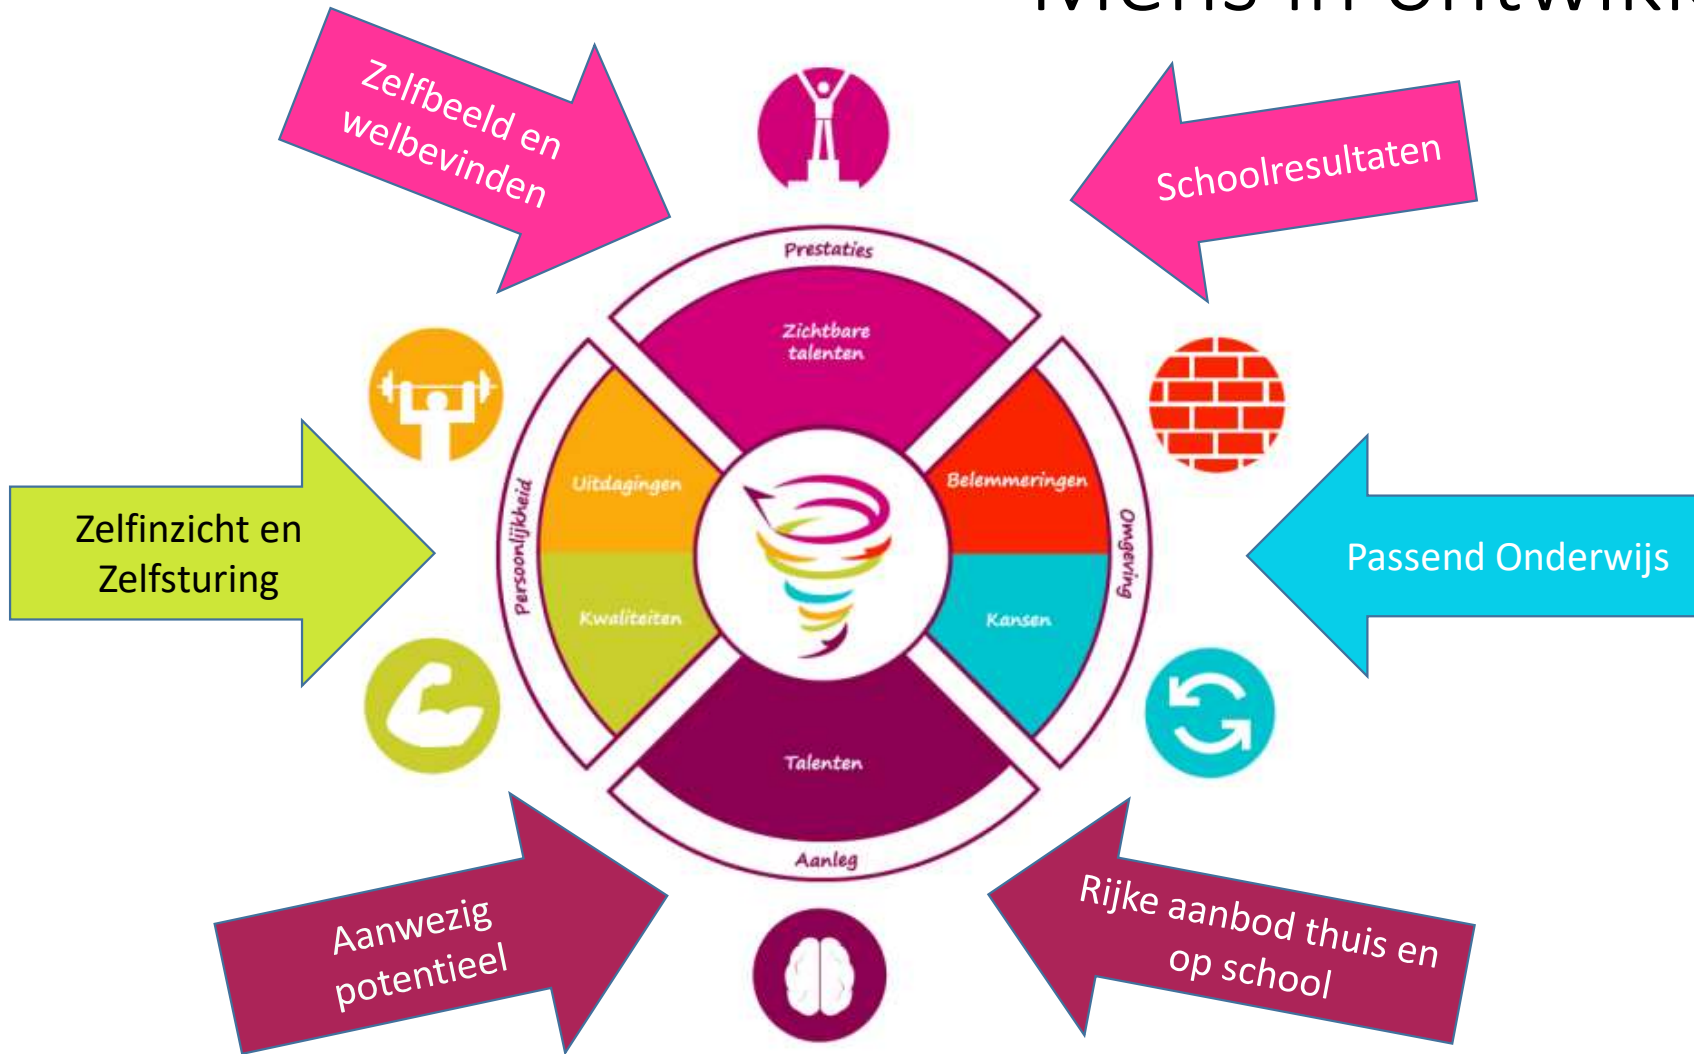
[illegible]

Zelfbeeld en welbevinden

Schoolresultaten

Prestaties

Zichtbare talenten

Uitdagingen

Belemmeringen

Persoonlijkheid

Omgeving

Kwaliteiten

Kansen

Zelfinzicht en Zelfsturing

Passend Onderwijs

Talenten

Aanleg

Aanwezig potentieel

Rijke aanbod thuis en op school